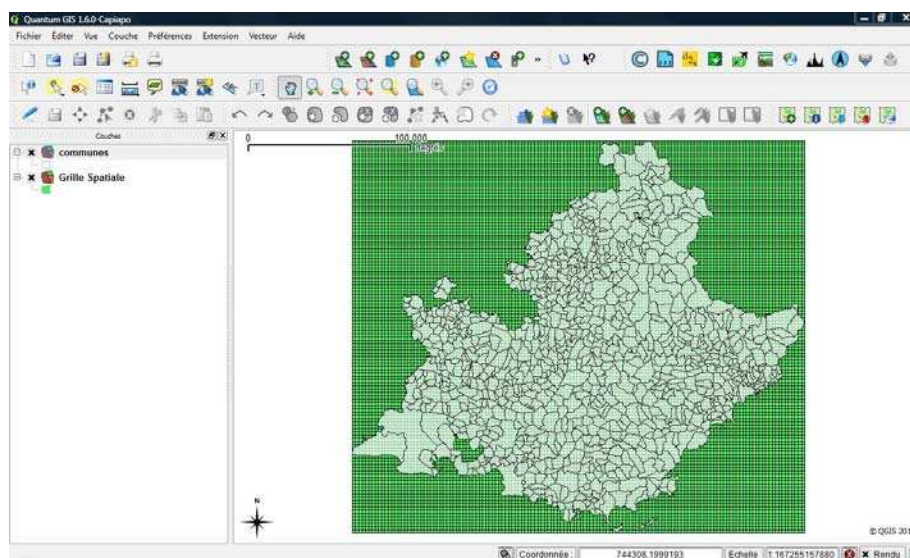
Quantum GIS 1.6.0-Capiapo

Fichier Éditer Vue Couche Préférences Extension Vecteur Aide

Couches

communes

Grille Spatiale

0

100,000

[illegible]

N

© QGIS 201

Coordonnée : 744308,1999193 Echelle 1:167255157880 Rendu